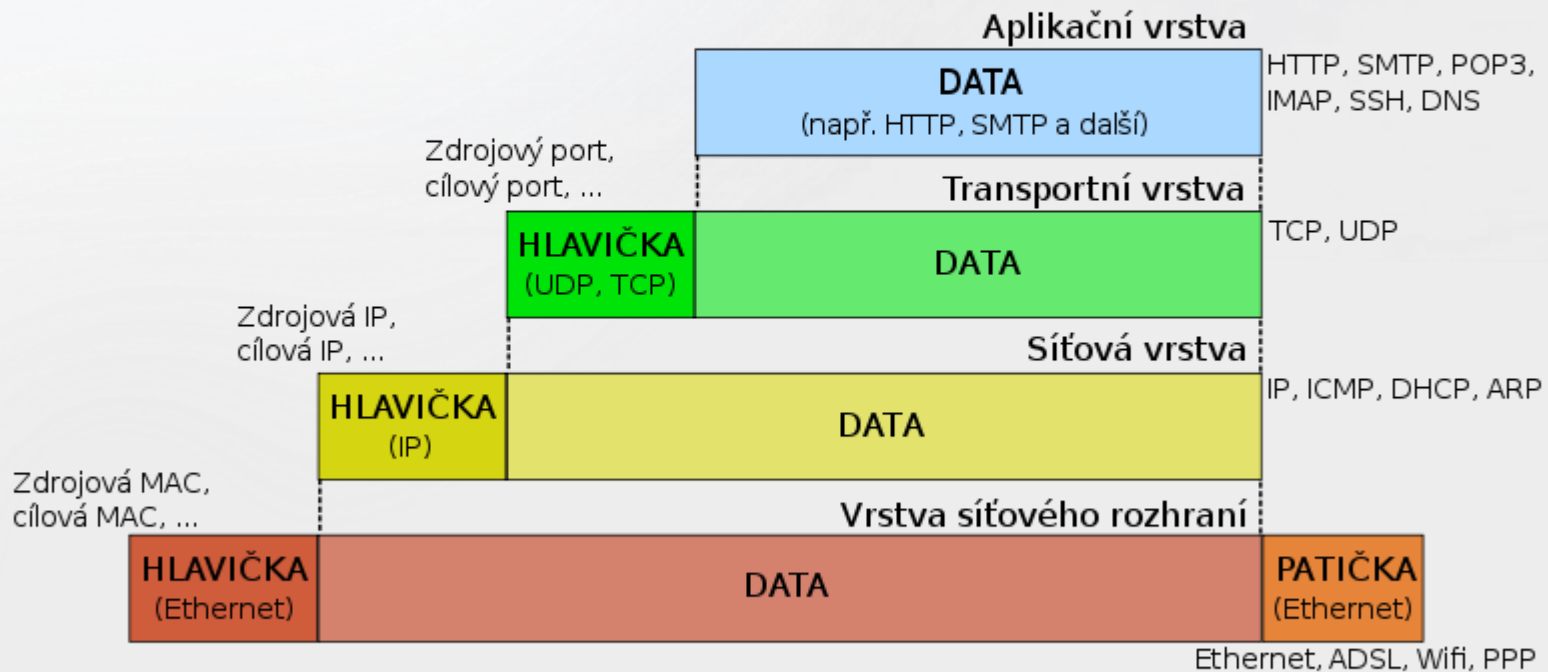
Aplikační vrstva

DATA
(např. HTTP, SMTP a další)

HTTP, SMTP, POP3, IMAP, SSH, DNS

Zdrojový port, cílový port, ...

Transportní vrstva

HLAVIČKA
(UDP, TCP)

DATA

TCP, UDP

Zdrojová IP, cílová IP, ...

Síťová vrstva

HLAVIČKA
(IP)

DATA

IP, ICMP, DHCP, ARP

Zdrojová MAC, cílová MAC, ...

Vrstva síťového rozhraní

HLAVIČKA
(Ethernet)

DATA

PATIČKA
(Ethernet)

Ethernet, ADSL, Wifi, PPP